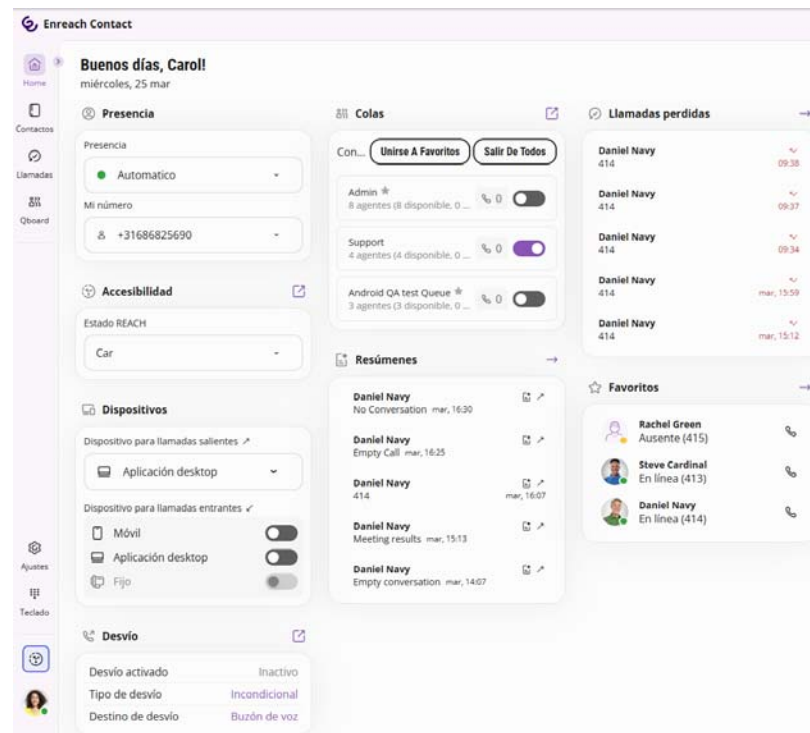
Enreach Contact

Home
Contactos
Llamadas
Qboard

Buenos días, Carol!
miércoles, 25 mar

Presencia
Presencia
Automatico
Mi número
+31686825690

Accesibilidad
Estado REACH
Car

Dispositivos
Dispositivo para llamadas salientes ↗
Aplicación desktop
Dispositivo para llamadas entrantes ↙
Móvil
Aplicación desktop
Fijo

Desvío
| | |
|---|---|
| Desvío activado | Inactivo |
| Tipo de desvío | Incondicional |
| Destino de desvío | Buzón de voz |

Colas
Con...
Unirse A Favoritos
Salir De Todos
Admin
8 agentes (8 disponible, 0 ...
0
Support
4 agentes (4 disponible, 0 ...
0
Android QA test Queue
3 agentes (3 disponible, 0 ...
0

Resúmenes
Daniel Navy
No Conversation mar, 16:30
Daniel Navy
Empty Call mar, 16:25
Daniel Navy
414
mar, 16:07
Daniel Navy
Meeting results mar, 15:13
Daniel Navy
Empty conversation mar, 14:07

Llamadas perdidas
Daniel Navy
414
09:38
Daniel Navy
414
09:37
Daniel Navy
414
09:34
Daniel Navy
414
mar, 15:59
Daniel Navy
414
mar, 15:12

Favoritos
Rachel Green
Ausente (415)
Steve Cardinal
En línea (413)
Daniel Navy
En línea (414)

Ajustes
Teclado